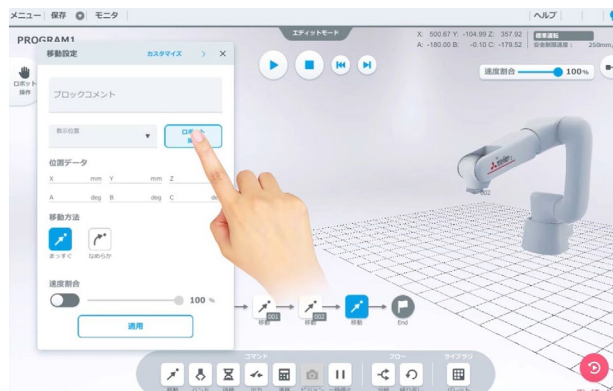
メニュー | 保存 | モニタ | ヘルプ

PROGRAM1

エディットモード

X: 500.67 Y: -104.99 Z: 357.92
A: -180.00 B: -0.10 C: -179.52

標準速度
安全制限速度 250mm/s

ロボット操作

移動設定 カスタマイズ > ×

ブロックコメント

表示位置

ロボット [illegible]

位置データ

X mm Y mm Z

A deg B deg C de

移動方法

まっすぐ なめらか

速度割合

100 %

適用

速度割合 100%

移動 001 移動 002 移動 End

コマンド フロー ライブラリ

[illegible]